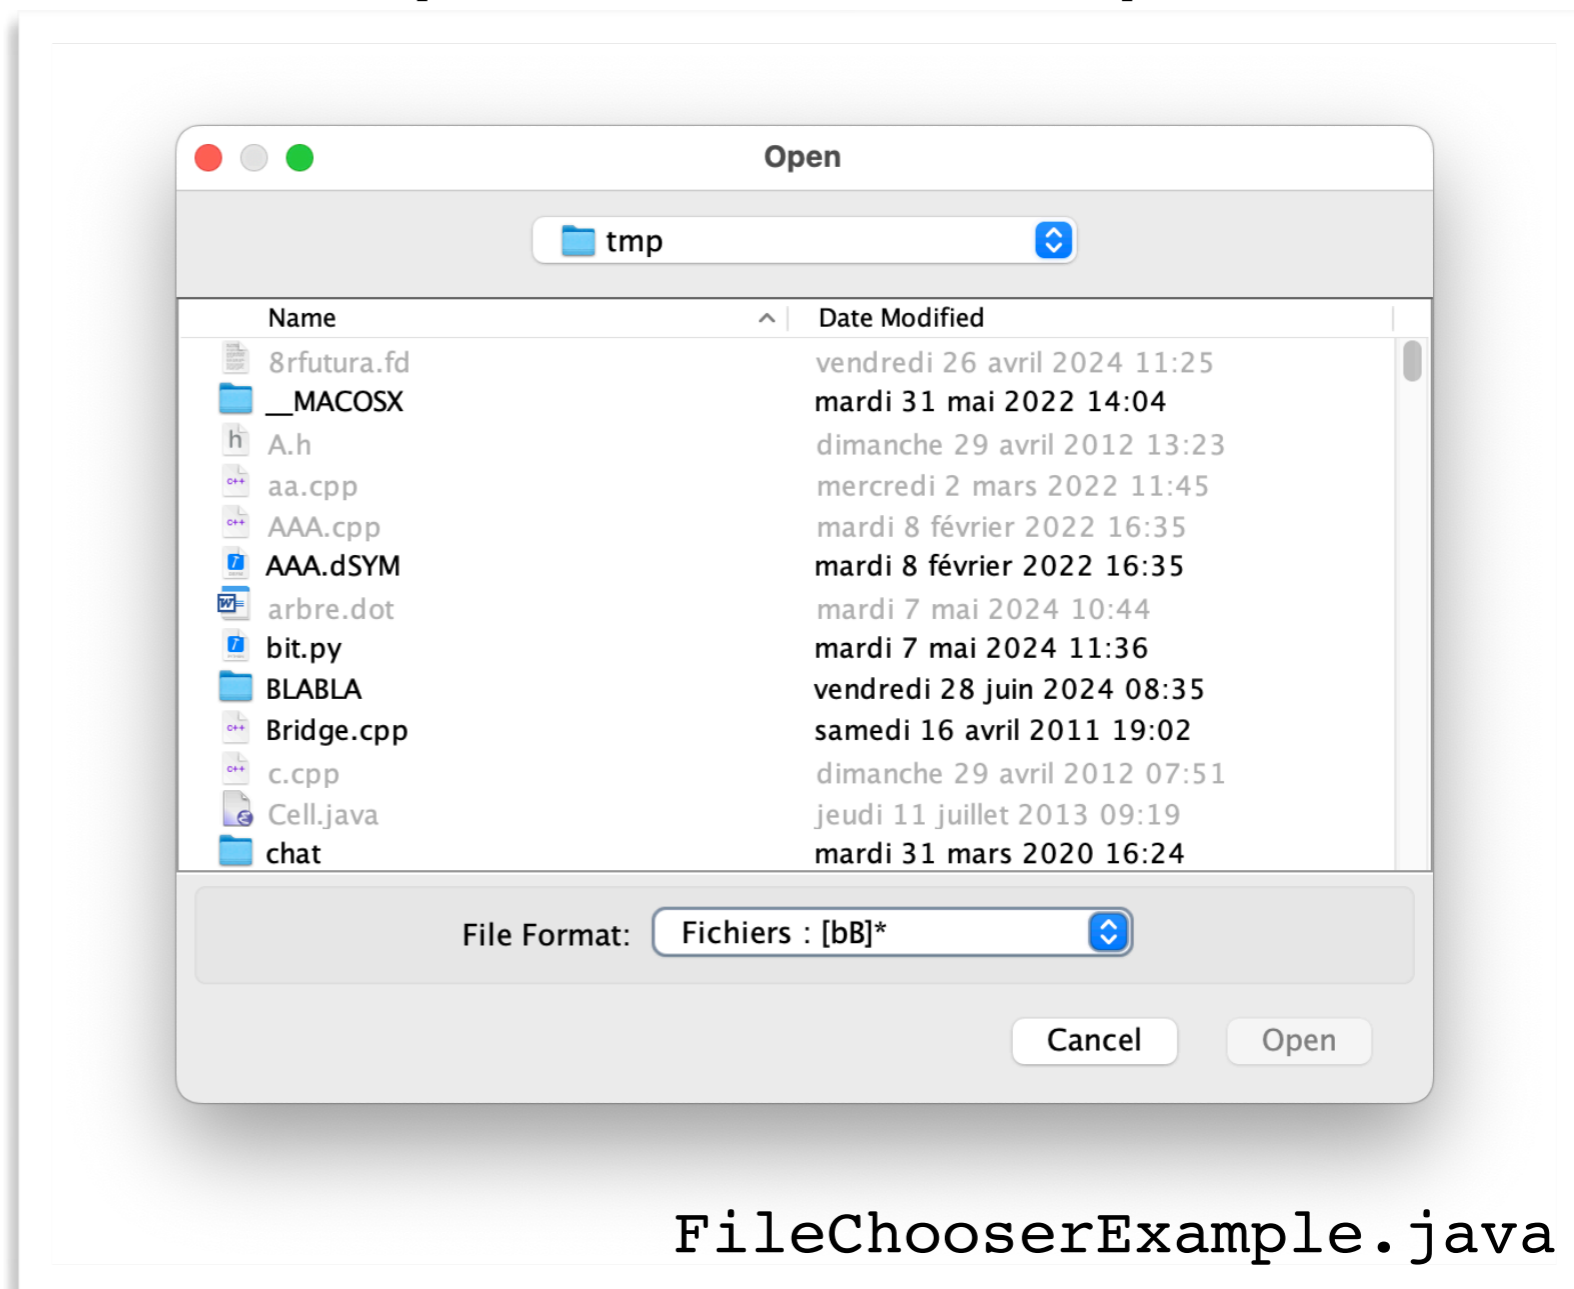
Open

tmp

| Name | Date Modified |
|---|---|
| 8rfutura.fd | vendredi 26 avril 2024 11:25 |
| __MACOSX | mardi 31 mai 2022 14:04 |
| A.h | dimanche 29 avril 2012 13:23 |
| aa.cpp | mercredi 2 mars 2022 11:45 |
| AAA.cpp | mardi 8 février 2022 16:35 |
| AAA.dSYM | mardi 8 février 2022 16:35 |
| arbre.dot | mardi 7 mai 2024 10:44 |
| bit.py | mardi 7 mai 2024 11:36 |
| BLABLA | vendredi 28 juin 2024 08:35 |
| Bridge.cpp | samedi 16 avril 2011 19:02 |
| c.cpp | dimanche 29 avril 2012 07:51 |
| Cell.java | jeudi 11 juillet 2013 09:19 |
| chat | mardi 31 mars 2020 16:24 |

File Format: Fichiers : [bB]*

Cancel Open

FileChooserExample.java